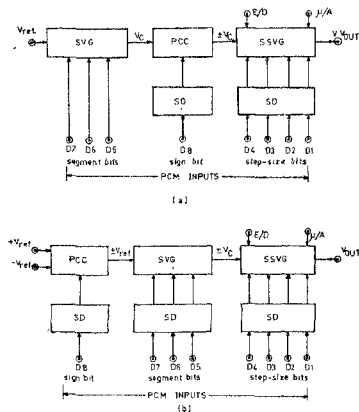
$V_{ref}$

SVG

$V_C$

PCC

$\pm V_C$

SSVG

E/D

$\mu$/A

$V_{OUT}$

SD

SD

D7 D6 D5

segment bits

D8

sign bit

D4 D3 D2 D1

step-size bits

PCM INPUTS

(a)

$+V_{ref}$

$-V_{ref}$

PCC

$\pm V_{ref}$

SVG

$\pm V_C$

SSVG

E/D

$\mu$/A

$V_{OUT}$

SD

SD

SD

D8

sign bit

D7 D6 D5

segment bits

D4 D3 D2 D1

step-size bits

PCM INPUTS

(b)